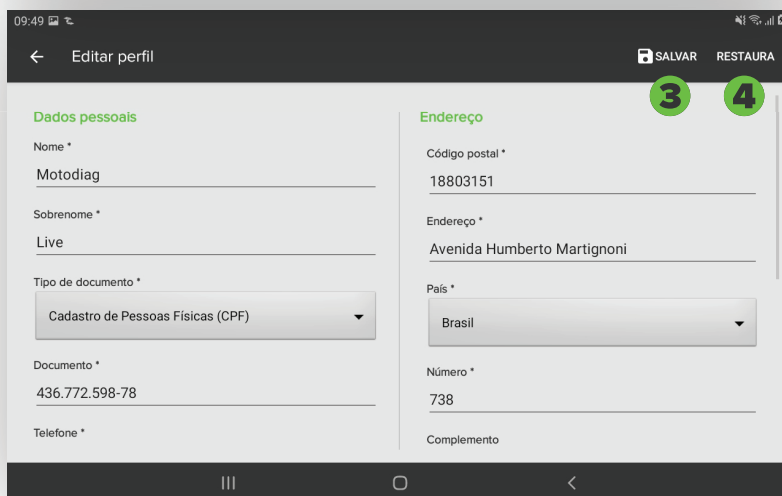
09:49

Editar perfil

SALVAR RESTAURA

3 4

Dados pessoais

Nome *

Motodiag

Sobrenome *

Live

Tipo de documento *

Cadastro de Pessoas Físicas (CPF)

Documento *

436.772.598-78

Telefone *

Endereço

Código postal *

18803151

Endereço *

Avenida Humberto Martignoni

País *

Brasil

Número *

738

Complemento